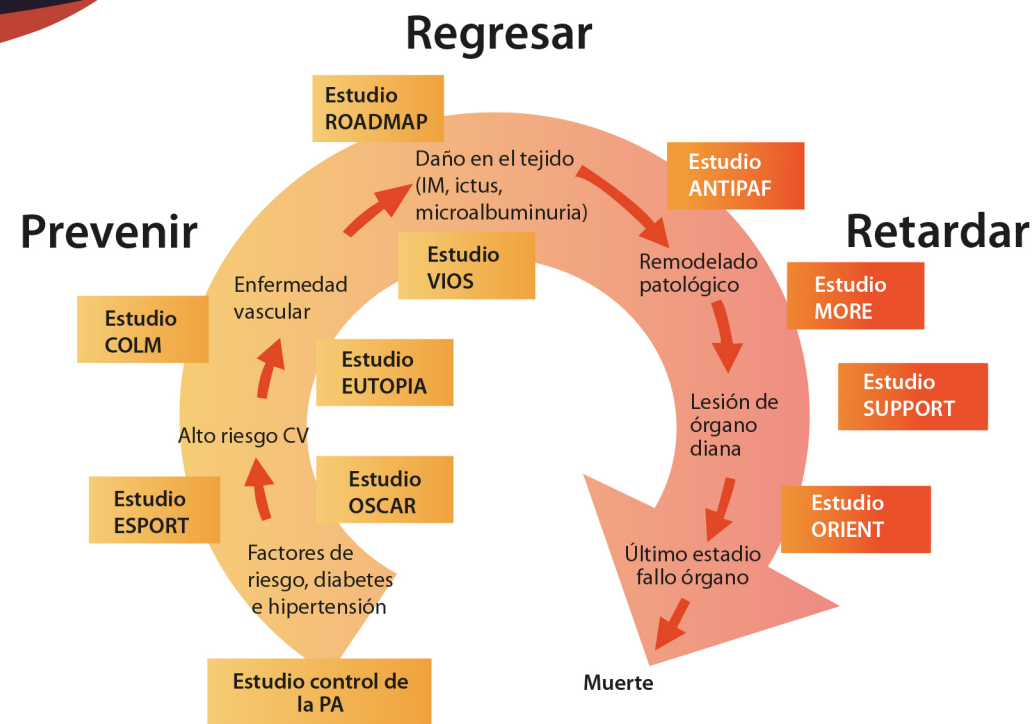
Regresar

Prevenir

Retardar

Estudio ROADMAP

Daño en el tejido (IM, ictus, microalbuminuria)

Estudio ANTIPAF

Estudio VIOS

Enfermedad vascular

Estudio COLM

Estudio EUTOPIA

Alto riesgo CV

Estudio OSCAR

Estudio ESPORT

Factores de riesgo, diabetes e hipertensión

Estudio control de la PA

Remodelado patológico

Estudio MORE

Estudio SUPPORT

Lesión de órgano diana

Estudio ORIENT

Último estadio fallo órgano

Muerte